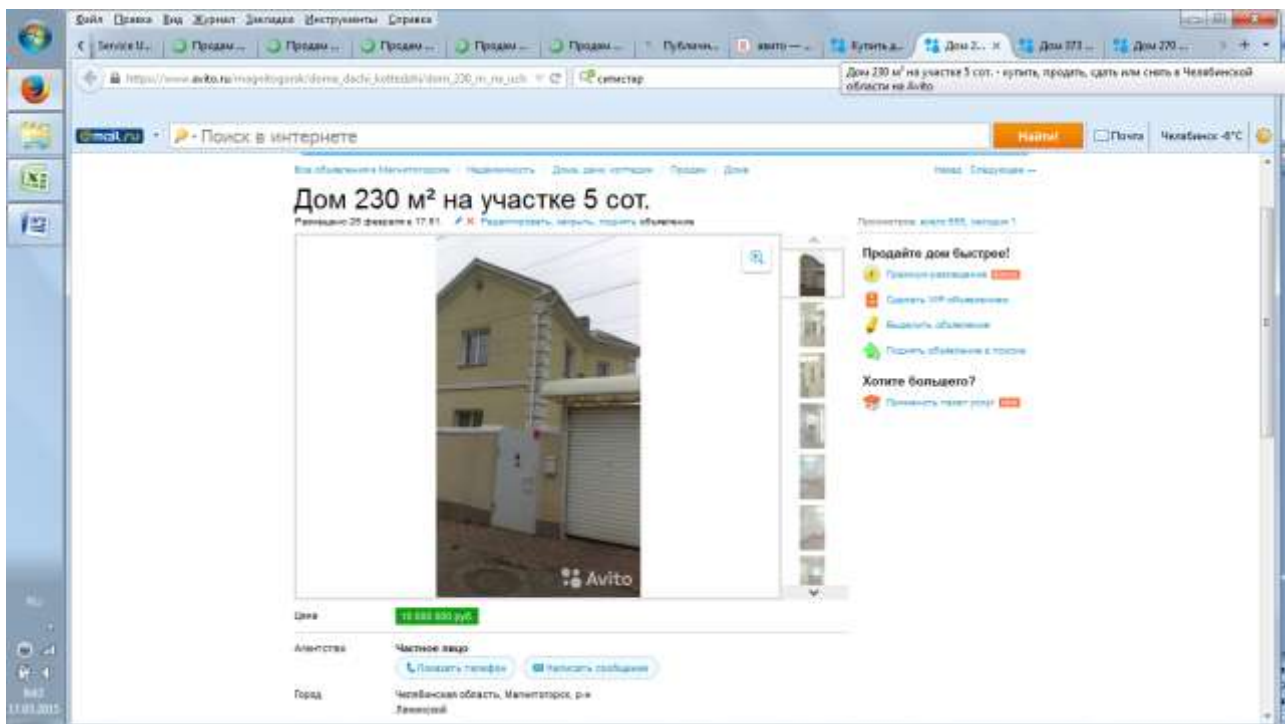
Файл Правка Вид Журнал Закладки Инструменты Справка

Service U... Продам ... Продам ... Продам ... Продам ... Продам ... Публичн... авито — ... Купить д... Дом 2... × Дом 373 ... Дом 270 ...

https://www.avito.ru/magnitogorsk/doma_dachi_kottedzhi/dom_230_m_na_uch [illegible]

Дом 230 м² на участке 5 сот. - купить, продать, сдать или снять в Челябинской области на Avito

@mail.ru Поиск в интернете Найти! Почта Челябинск -6°С

Все объявления в Магнитогорске · Недвижимость · Дома, дачи, коттеджи · Продам · Дом

Назад Следующее →

Дом 230 м² на участке 5 сот.

Размещено 25 февраля в 17:01 Редактировать, закрыть, поднять объявление

Просмотров: всего 555, сегодня 1

Продайте дом быстрее!

Премиум-размещение

Сделать VIP-объявлением

Выделить объявление

Поднять объявление в поиске

Хотите большего?

Применить пакет услуг

Avito

Цена 10 000 000 руб.

Агентство Частное лицо

Показать телефон Написать сообщение

Город Челябинская область, Магнитогорск, р-н Ленинский

RU

17.03.2015